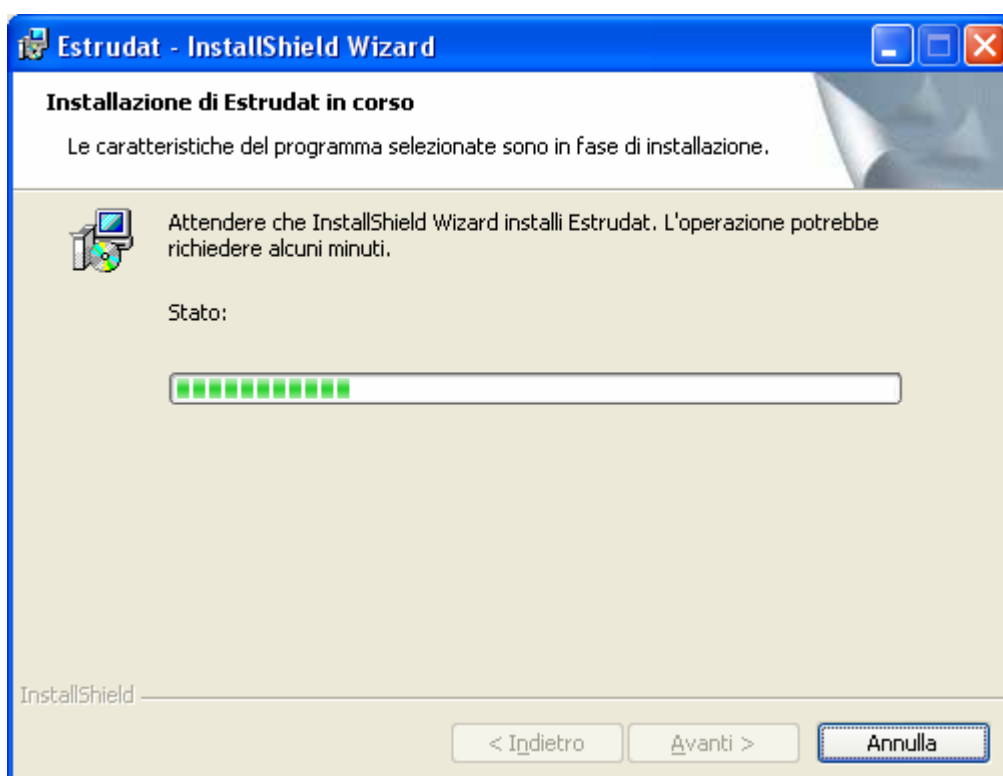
Estrudat - InstallShield Wizard

Installazione di Estrudat in corso

Le caratteristiche del programma selezionate sono in fase di installazione.

Attendere che InstallShield Wizard installi Estrudat. L'operazione potrebbe richiedere alcuni minuti.

Stato:

InstallShield

< Indietro

Avanti >

Annulla